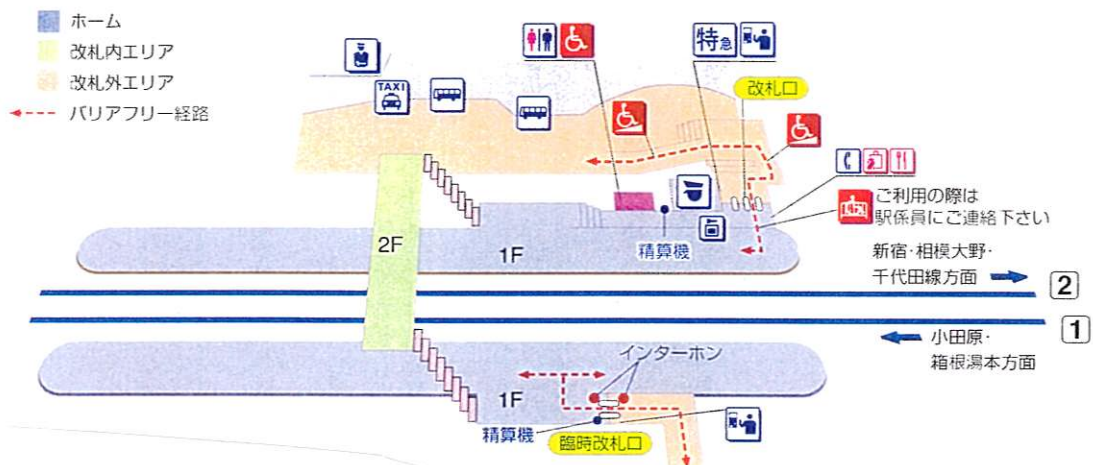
ホーム
改札内エリア
改札外エリア
バリアフリー経路

TAXI
特急
改札口
ご利用の際は
駅係員にご連絡下さい
精算機
2F
1F
新宿･相模大野･
千代田線方面
2
1
小田原･
箱根湯本方面
インターホン
1F
精算機
臨時改札口